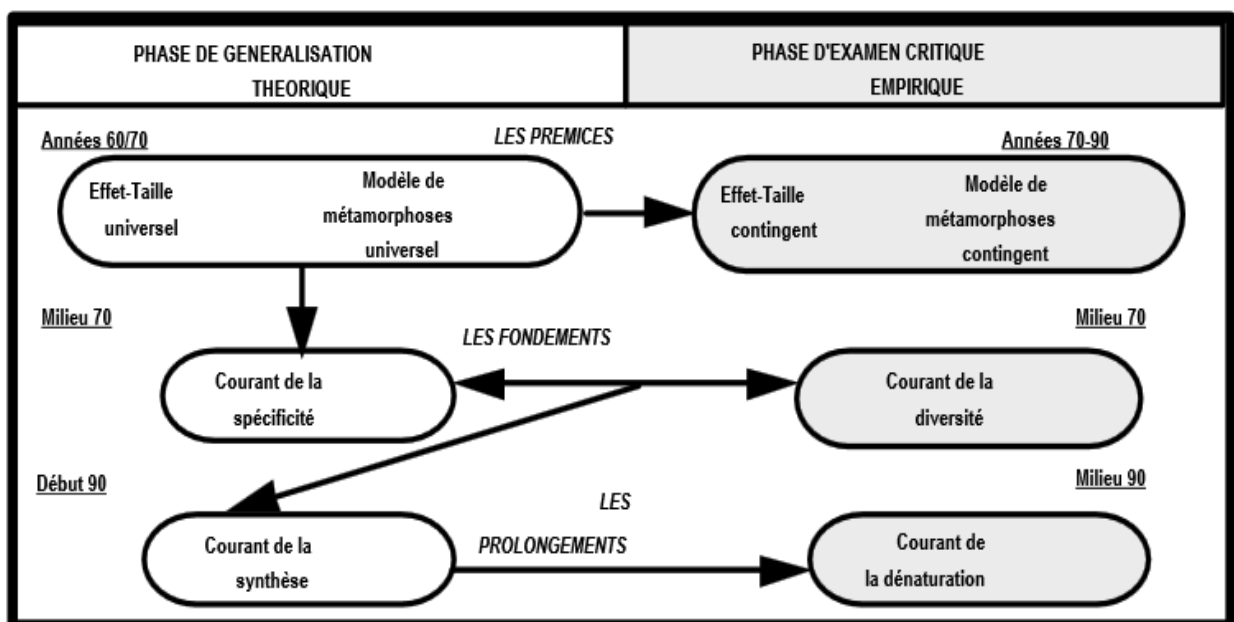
PHASE DE GENERALISATION THEORIQUE

PHASE D'EXAMEN CRITIQUE EMPIRIQUE

Années 60/70

LES PREMICES

Années 70-90

Effet-Taille universel

Modèle de métamorphoses universel

Effet-Taille contingent

Modèle de métamorphoses contingent

Milieu 70

LES FONDEMENTS

Milieu 70

Courant de la spécificité

Courant de la diversité

Début 90

LES PROLONGEMENTS

Milieu 90

Courant de la synthèse

Courant de la dénaturation